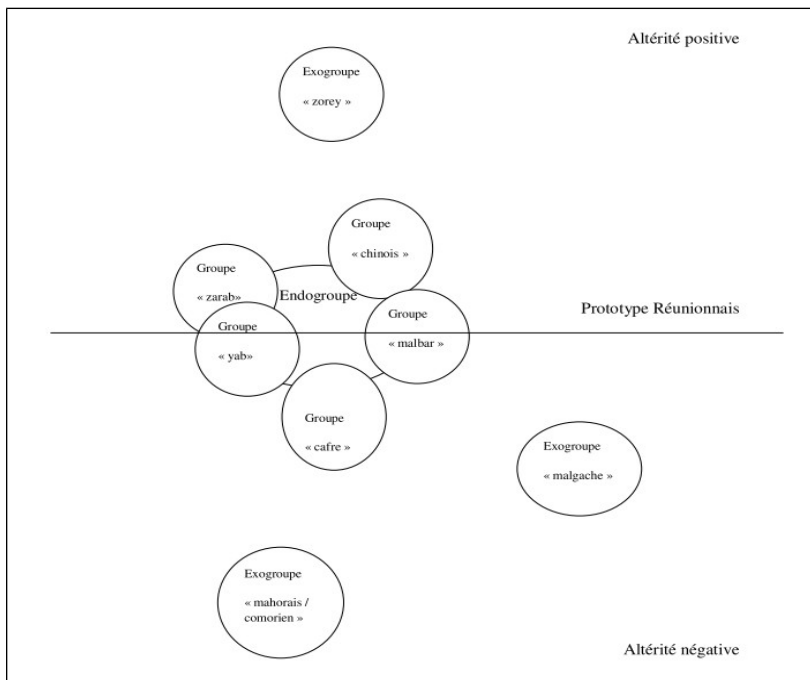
Altérité positive

Exogroupe

« zorey »

Groupe

« chinois »

Groupe

« zarab»

Endogroupe

Prototype Réunionnais

Groupe

« yab»

Groupe

« malbar »

Groupe

« cafre »

Exogroupe

« malgache »

Exogroupe

« mahorais / comorien »

Altérité négative